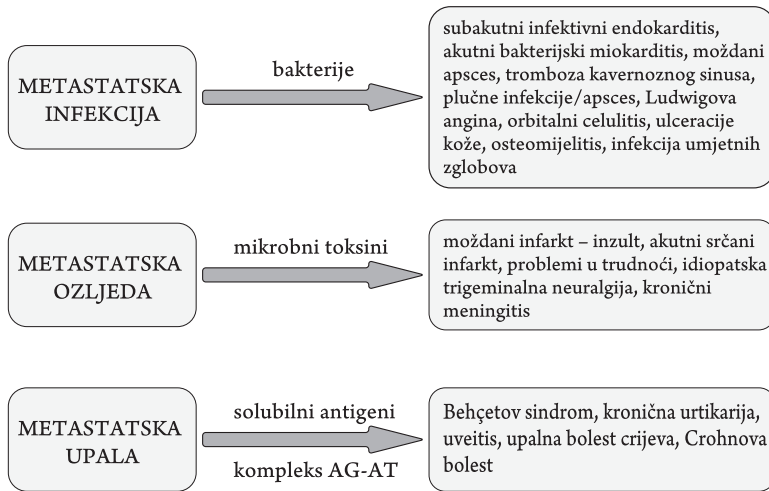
METASTATSKA INFEKCIJA

bakterije

subakutni infektivni endokarditis, akutni bakterijski miokarditis, moždani apsces, tromboza kavernoznog sinusa, plučne infekcije/apsces, Ludwigova angina, orbitalni celulitis, ulceracije kože, osteomijelitis, infekcija umjetnih zglobova

METASTATSKA OZLJEDA

mikrobni toksini

moždani infarkt – inzult, akutni srčani infarkt, problemi u trudnoći, idiopatska trigeminalna neuralgija, kronični meningitis

METASTATSKA UPALA

solubilni antigeni

kompleks AG-AT

Behçetov sindrom, kronična urtikarija, uveitis, upalna bolest crijeva, Crohnova bolest